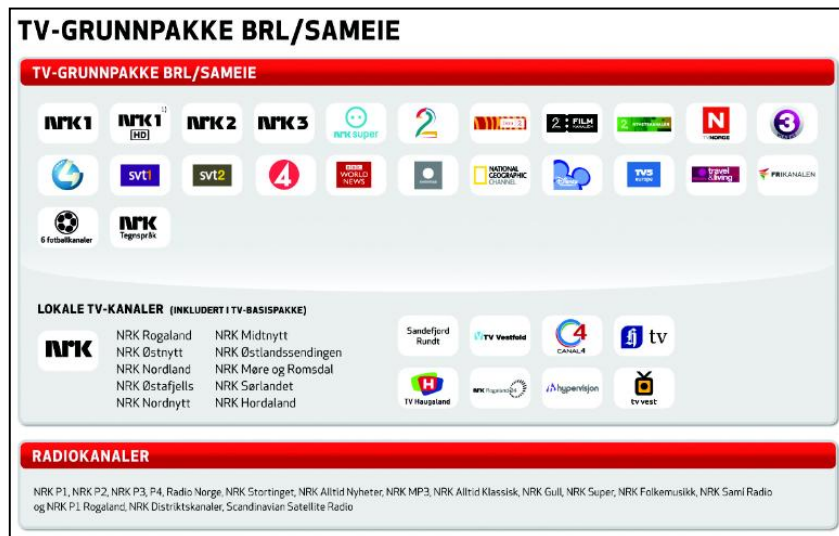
TV-GRUNNPAKKE BRL/SAMEIE

TV-GRUNNPAKKE BRL/SAMEIE

NRK1 NRK1 HD NRK2 NRK3 NRK super 2 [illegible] 2 FILM 2 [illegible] N TV NORGE 3

svt1 svt2 4 BBC WORLD NEWS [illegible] NATIONAL GEOGRAPHIC CHANNEL TV5 travel & living FRIKANALEN

6 fotballkanaler NRK Tegnspråk

LOKALE TV-KANALER (INKLUDERT I TV-BASISPAKKE)

NRK

NRK Rogaland
NRK Østnytt
NRK Nordland
NRK Østafjells
NRK Nordnytt

NRK Midtnytt
NRK Østlandssendingen
NRK Møre og Romsdal
NRK Sørlandet
NRK Hordaland

Sandefjord Rundt
TV Vestfold
CANAL4
tv
TV Haugaland
NRK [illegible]
hypervisjon
tv vest

RADIOKANALER

NRK P1, NRK P2, NRK P3, P4, Radio Norge, NRK Stortinget, NRK Alltid Nyheter, NRK MP3, NRK Alltid Klassisk, NRK Gull, NRK Super, NRK Folkemusikk, NRK Sami Radio og NRK P1 Rogaland, NRK Distriktskanaler, Scandinavian Satellite Radio